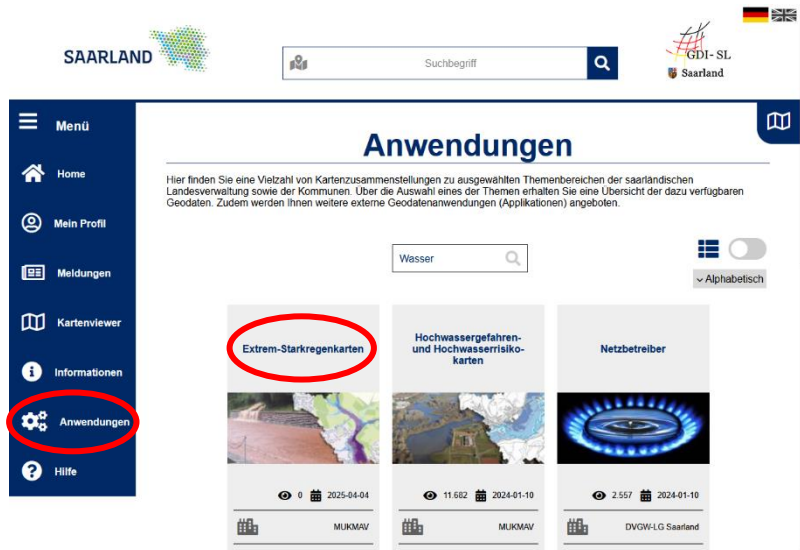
SAARLAND

Suchbegriff

GDI- SL
Saarland

Menü

Home

Mein Profil

Meldungen

Kartenviewer

Informationen

Anwendungen

Hilfe

Anwendungen

Hier finden Sie eine Vielzahl von Kartenzusammenstellungen zu ausgewählten Themenbereichen der saarländischen Landesverwaltung sowie der Kommunen. Über die Auswahl eines der Themen erhalten Sie eine Übersicht der dazu verfügbaren Geodaten. Zudem werden Ihnen weitere externe Geodatenanwendungen (Applikationen) angeboten.

Wasser

Alphabetisch

Extrem-Starkregenkarten

0 2025-04-04

MUKMAV

Hochwassergefahren- und Hochwasserrisiko- karten

11.682 2024-01-10

MUKMAV

Netzbetreiber

2.557 2024-01-10

DVGW-LG Saarland